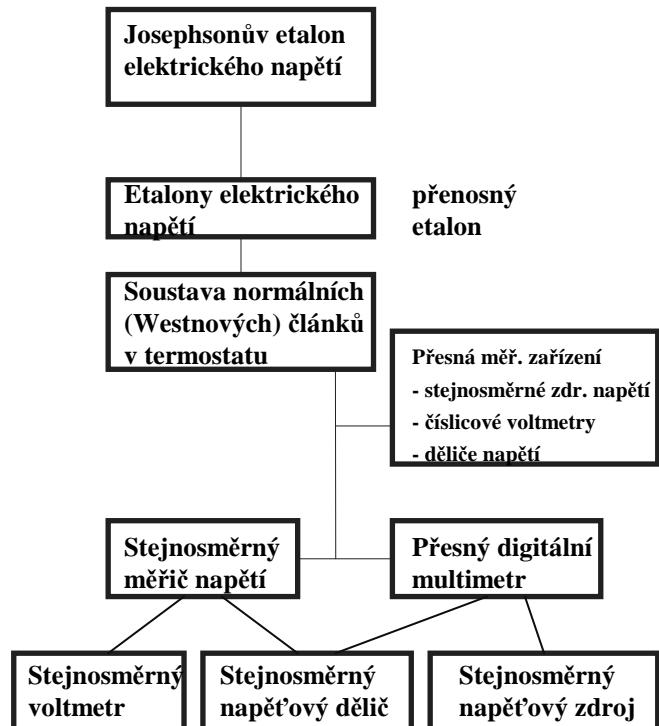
Josephsonův etalon elektrického napětí

Etalony elektrického napětí

přenosný etalon

Soustava normálních (Westnových) článků v termostatu

Přesná měř. zařízení
- stejnosměrné zdr. napětí
- číslicové voltmetry
- děliče napětí

Stejnosměrný měřič napětí

Přesný digitální multimetr

Stejnosměrný voltmetr

Stejnosměrný napěťový dělič

Stejnosměrný napěťový zdroj